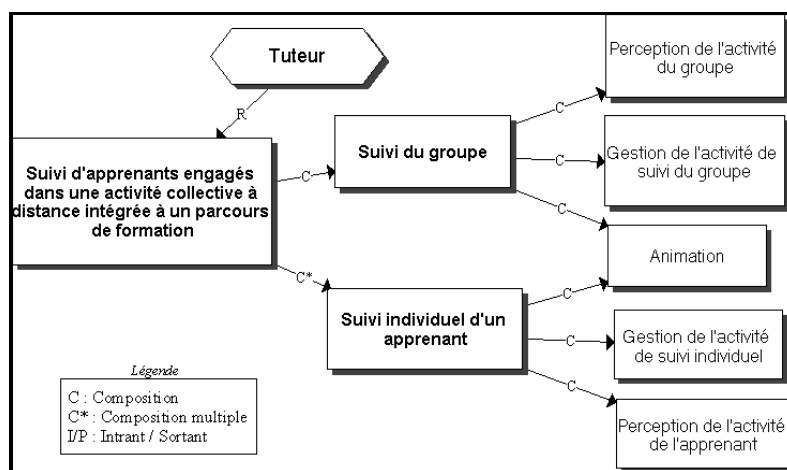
Tuteur

R

Suivi d'apprenants engagés dans une activité collective à distance intégrée à un parcours de formation

C*

Suivi du groupe

C

Perception de l'activité du groupe

C

Gestion de l'activité de suivi du groupe

C

Animation

C*

Suivi individuel d'un apprenant

C

C

Gestion de l'activité de suivi individuel

C

Perception de l'activité de l'apprenant

Légende

C : Composition
C* : Composition multiple
I/P : Intrant / Sortant